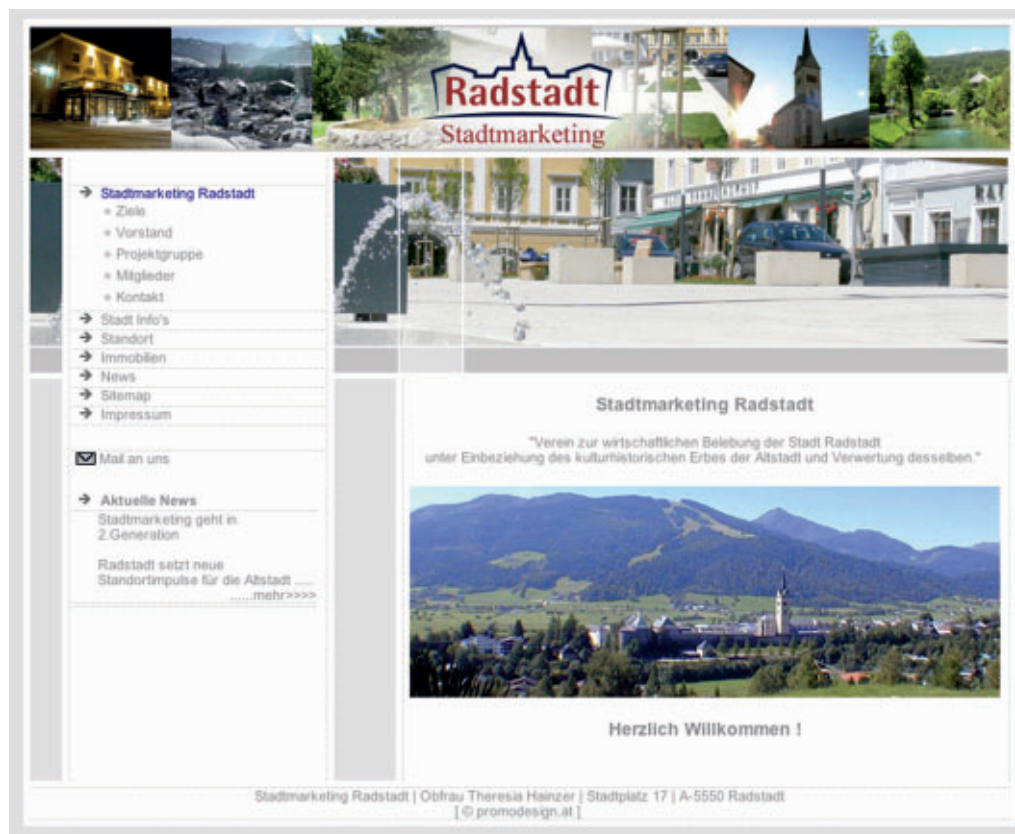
Radstadt
Stadtmarketing

Stadtmarketing Radstadt
Ziele
Vorstand
Projektgruppe
Mitglieder
Kontakt
Stadt Info's
Standort
Immobilien
News
Sitemap
Impressum

Mail an uns

Aktuelle News
Stadtmarketing geht in 2.Generation

Radstadt setzt neue Standortimpulse für die Altstadt ..... ......mehr>>>>

Stadtmarketing Radstadt

"Verein zur wirtschaftlichen Belebung der Stadt Radstadt unter Einbeziehung des kulturhistorischen Erbes der Altstadt und Verwertung desselben."

Herzlich Willkommen !

Stadtmarketing Radstadt | Obfrau Theresia Hainzer | Stadtplatz 17 | A-5550 Radstadt
[ © promodesign.at ]